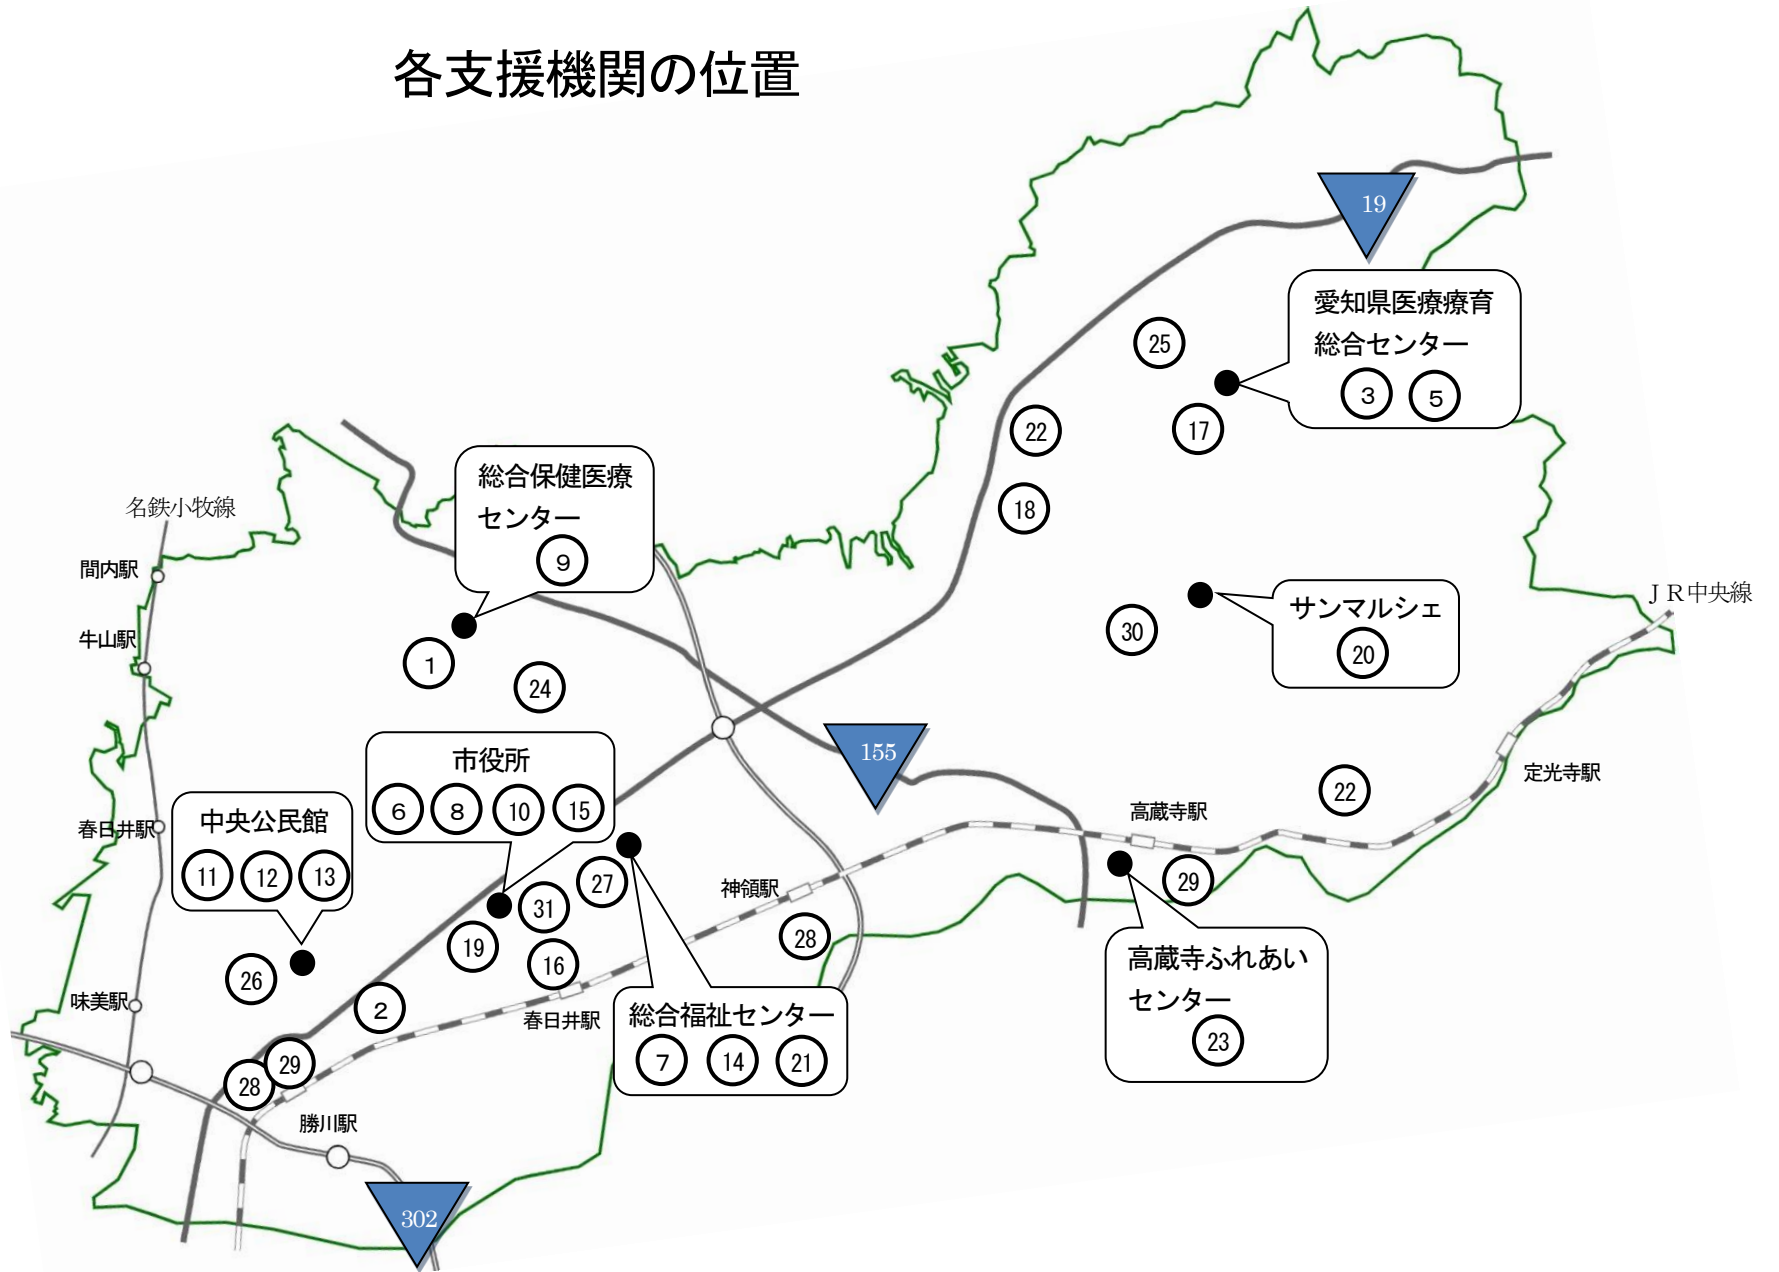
各支援機関の位置

19

愛知県医療療育総合センター
3 5

25

17

22

18

総合保健医療センター
9

名鉄小牧線

間内駅

牛山駅

1

24

30

サンマルシェ
20

JR中央線

155

市役所
6 8 10 15

中央公民館
11 12 13

春日井駅

定光寺駅

22

高蔵寺駅

神領駅

27

31

19

16

28

29

26

2

味美駅

春日井駅

総合福祉センター
7 14 21

高蔵寺ふれあいセンター
23

29

28

勝川駅

302